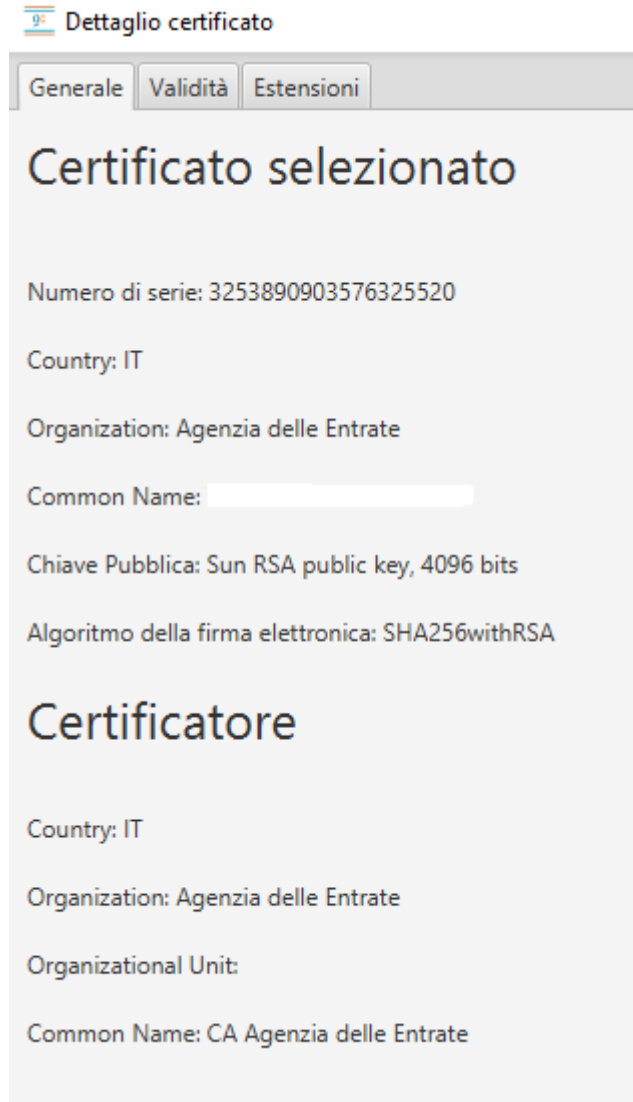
Dettaglio certificato

Generale | Validità | Estensioni

Certificato selezionato

Numero di serie: 3253890903576325520

Country: IT

Organization: Agenzia delle Entrate

Common Name:

Chiave Pubblica: Sun RSA public key, 4096 bits

Algoritmo della firma elettronica: SHA256withRSA

Certificatore

Country: IT

Organization: Agenzia delle Entrate

Organizational Unit:

Common Name: CA Agenzia delle Entrate